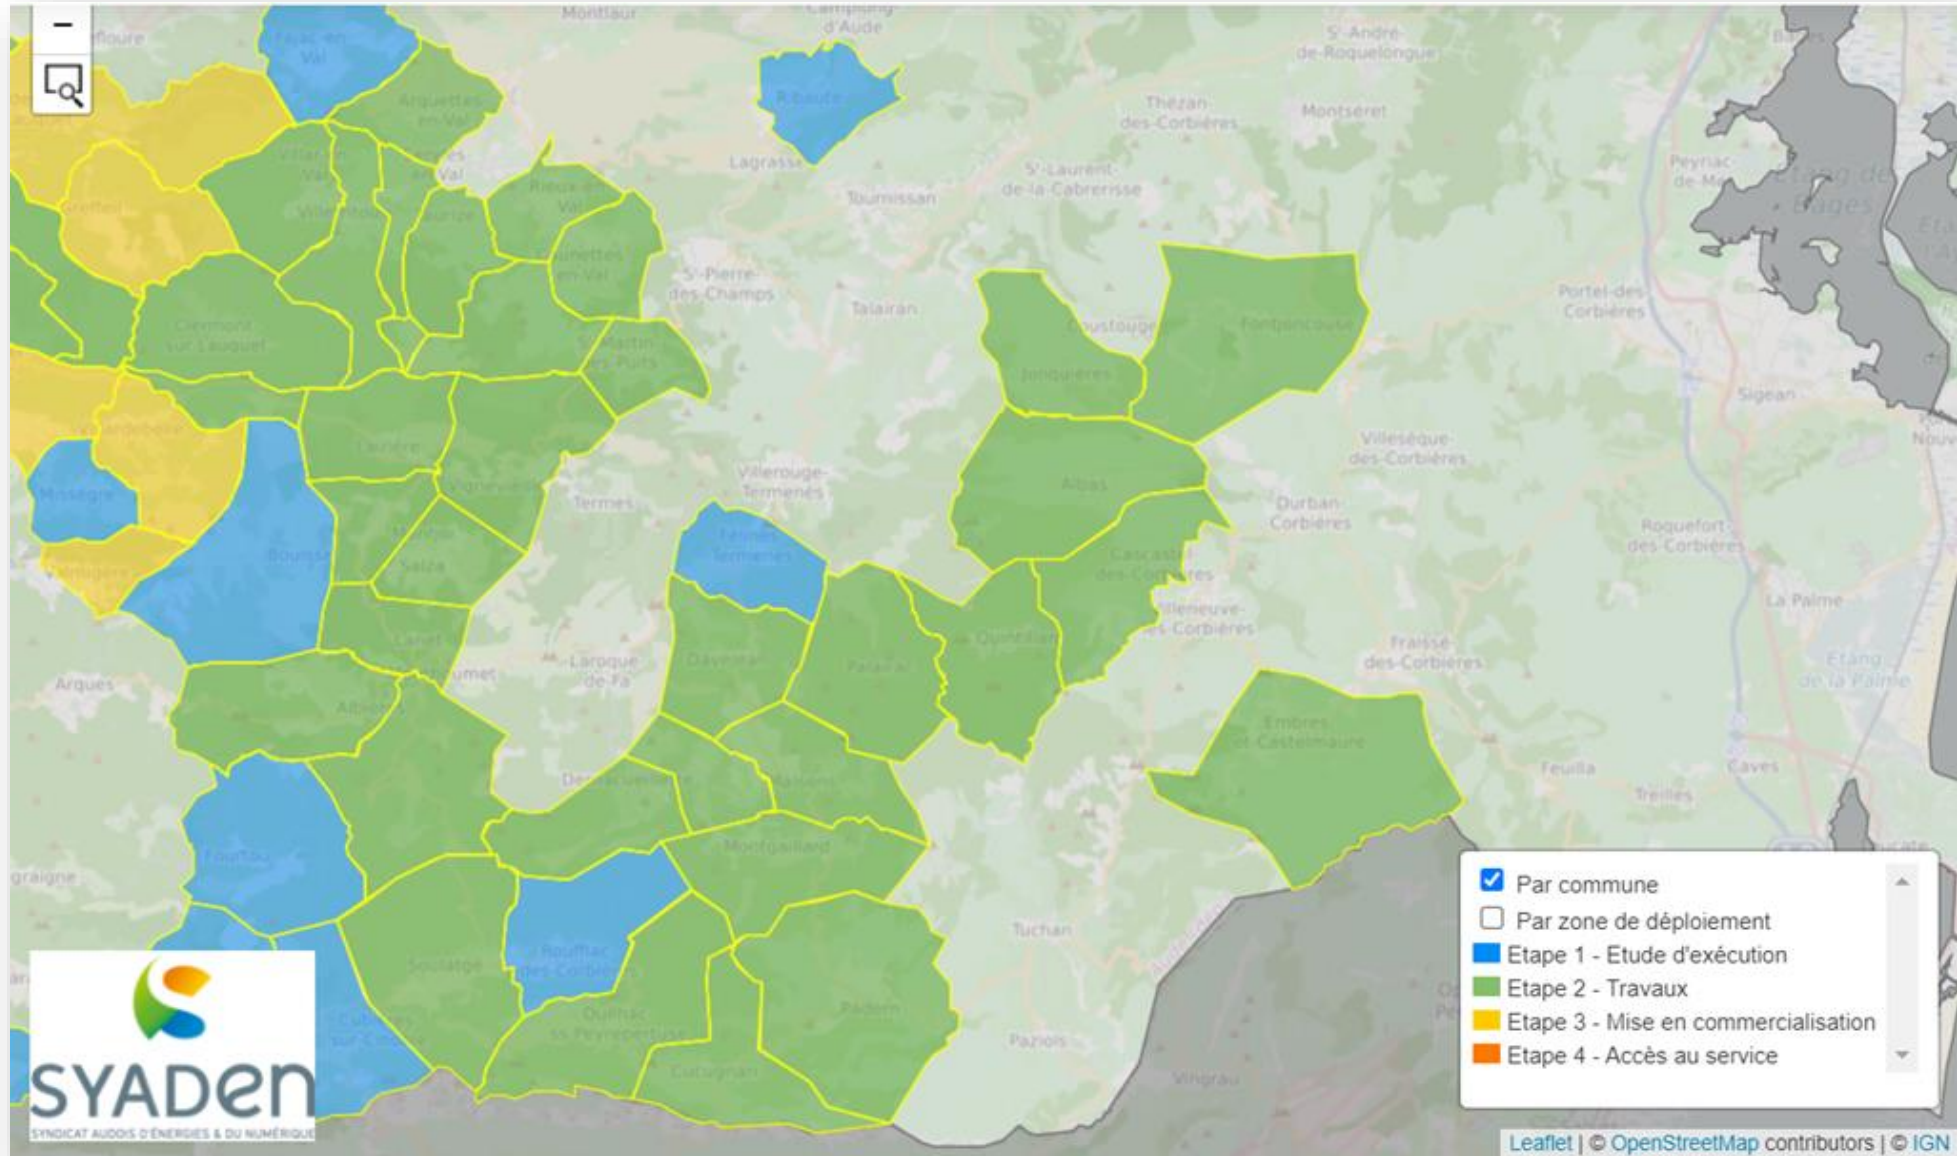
−

Montlaur
Camping d'Aude
S^t-André-de-Roquelongue
Fajac-en-Val
Arquettes-en-Val
Ribaute
Lagrasse
Thézan-des-Corbières
Montséret
Villar-en-Val
Tournissan
S^t-Laurent-de-la-Cabrerisse
Peyriac-de-Mer
Etang de Bages
Rieux-en-Val
Greffeil
Taurize
Mayronnes
Villetritouls
Pradelles-en-Val
Labastide-en-Val
S^t-Pierre-des-Champs
Talairan
Coustouge
Fontjoncouse
Portel-des-Corbières
Clermont-sur-Lauquet
S^t-Martin-des-Puits
Jonquières
Sigean
Villeséque-des-Corbières
Lairière
Vignevieille
Villerouge-Termenès
Albas
Missègre
Termes
Durban-Corbières
Roquefort-des-Corbières
Bouisse
Salza
Félines-Termenès
Cascastel-des-Corbières
Valmigère
Villeneuve-les-Corbières
La Palme
Quintillan
Canet
Davejean
Palairac
Fraissé-des-Corbières
Laroque-de-Fa
Mouthoumet
Arques
Albières
Embres-et-Castelmaure
Etang de la Palme
Dernacueillette
Massac
Feuilla
Caves
Treilles
Montgaillard
Fourtou
Rouffiac-des-Corbières
Tuchan
Soulatgé
Duilhac-sous-Peyrepertuse
Padern
Cucugnan
Paziols
Cubières-sur-Cinoble
Vingrau

Par commune
Par zone de déploiement
Etape 1 - Etude d'exécution
Etape 2 - Travaux
Etape 3 - Mise en commercialisation
Etape 4 - Accès au service

SYADEN
SYNDICAT AUDOIS D'ÉNERGIES & DU NUMÉRIQUE

Leaflet | © OpenStreetMap contributors | © IGN